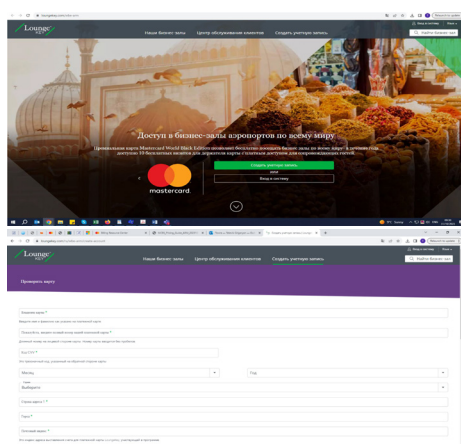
Lounge KEY

Наши бизнес-залы  Центр обслуживания клиентов  Создать учетную запись

Найти бизнес-зал

Доступ в бизнес-залы аэропортов по всему миру

Премиальная карта Mastercard World Black Edition позволяет бесплатно посещать бизнес-залы по всему миру. В течение года доступно 10 бесплатных визитов для держателя карты с платным доступом для сопровождающих гостей.

mastercard.

Создать учетную запись

или

Вход в систему

Lounge KEY

Наши бизнес-залы  Центр обслуживания клиентов  Создать учетную запись

Найти бизнес-зал

Проверить карту

Номер карты *

Фамилия *

CVV *

Месяц

Год

Выберите

Почтовый индекс *